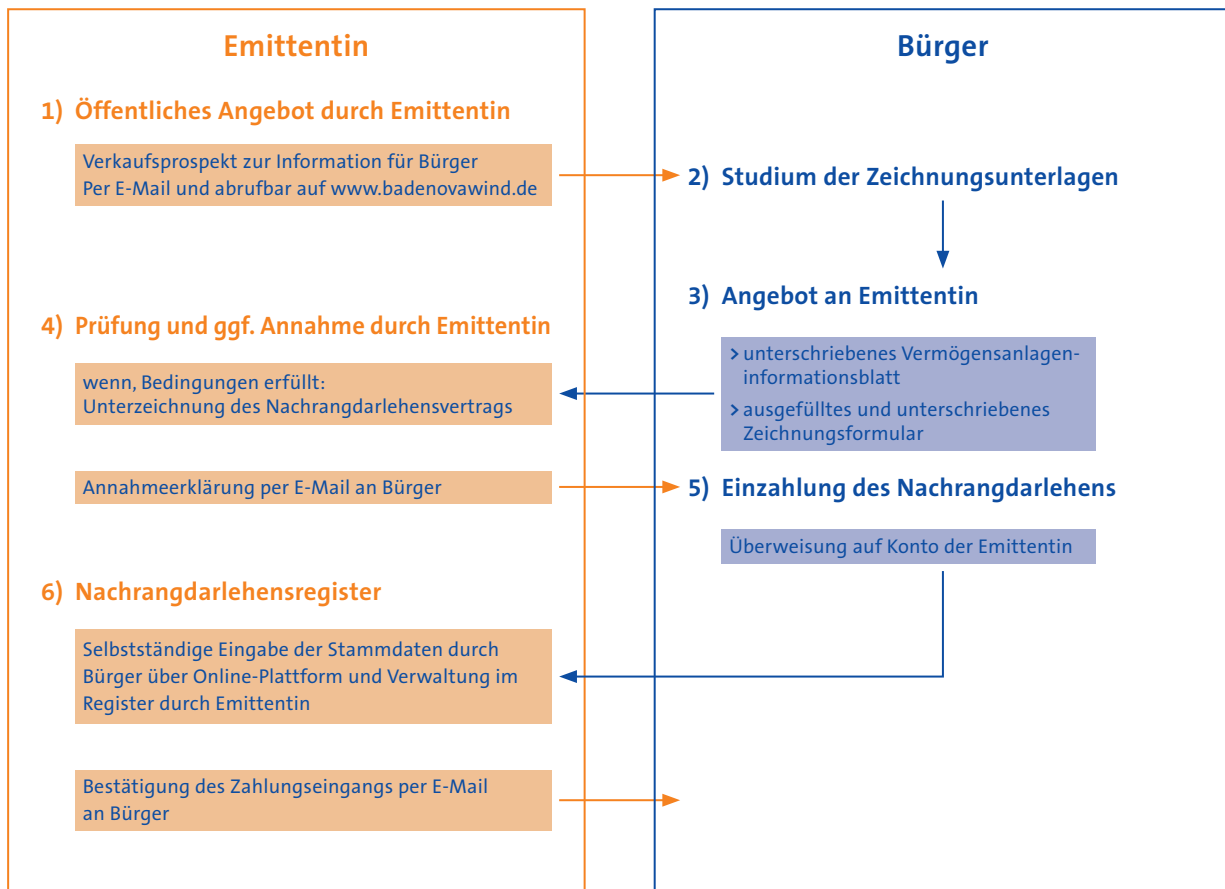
Emittentin

1) Öffentliches Angebot durch Emittentin

Verkaufsprospekt zur Information für Bürger
Per E-Mail und abrufbar auf www.badenovawind.de

4) Prüfung und ggf. Annahme durch Emittentin

wenn, Bedingungen erfüllt:
Unterzeichnung des Nachrangdarlehensvertrags

Annahmeerklärung per E-Mail an Bürger

6) Nachrangdarlehensregister

Selbstständige Eingabe der Stammdaten durch Bürger über Online-Plattform und Verwaltung im Register durch Emittentin

Bestätigung des Zahlungseingangs per E-Mail an Bürger

Bürger

2) Studium der Zeichnungsunterlagen

3) Angebot an Emittentin

› unterschriebenes Vermögensanlagen-informationsblatt
› ausgefülltes und unterschriebenes Zeichnungsformular

5) Einzahlung des Nachrangdarlehens

Überweisung auf Konto der Emittentin